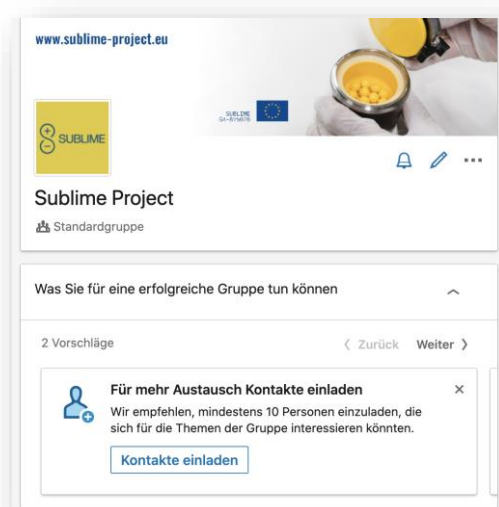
www.sublime-project.eu

SUBLIME
GA-870678

SUBLIME

Sublime Project

Standardgruppe

Was Sie für eine erfolgreiche Gruppe tun können

2 Vorschläge

〈 Zurück Weiter 〉

Für mehr Austausch Kontakte einladen

Wir empfehlen, mindestens 10 Personen einzuladen, die sich für die Themen der Gruppe interessieren könnten.

Kontakte einladen